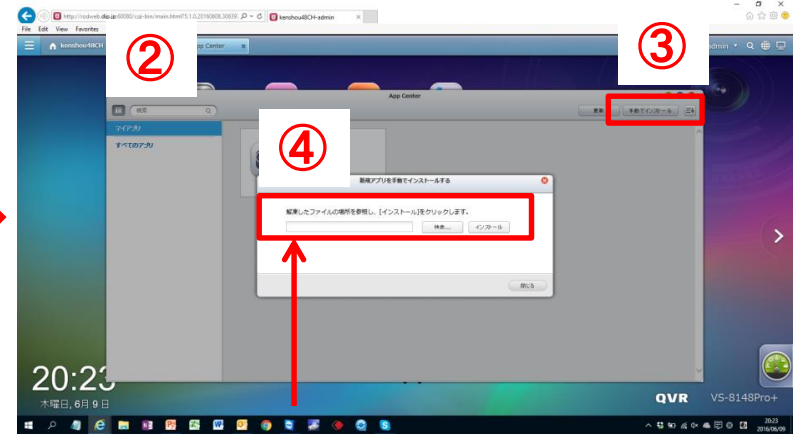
http://rodweb.dip.jp:8080/cgi-bin/main.html?1.0.20160808.30839

kenshou48CH-admin

File Edit View Favorites

kenshou48CH

App Center

②

③

admin

App Center

検索

更新

手動でインストール

マイアプリ

すべてのアプリ

④

新規アプリを手動でインストールする

解凍したファイルの場所を参照し、[インストール]をクリックします。

検索...

インストール

閉じる

20:23

木曜日, 6月 9日

QVR

VS-8148Pro+

20:23
2016/06/09